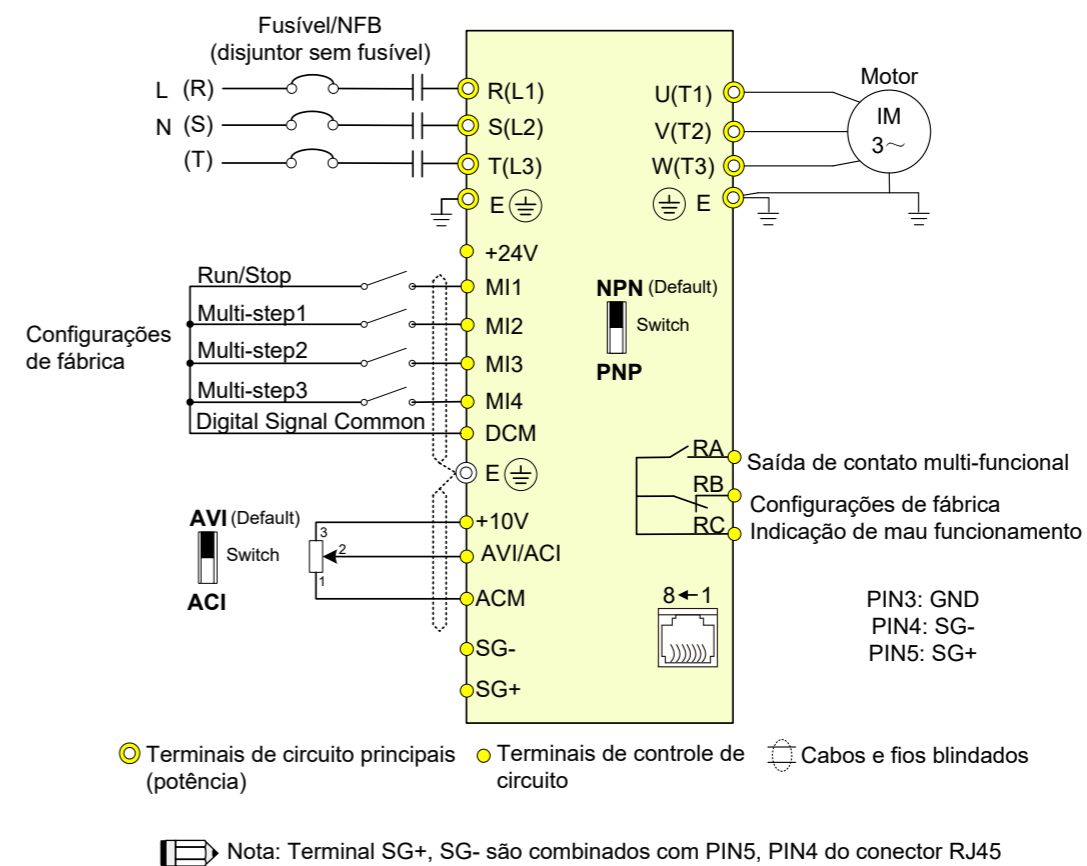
Fusível/NFB
(disjuntor sem fusível)

L (R)
N (S)
(T)

R(L1)
S(L2)
T(L3)
E

Motor
IM
3~

U(T1)
V(T2)
W(T3)
E

+24V
Run/Stop
MI1
Multi-step1
MI2
Multi-step2
MI3
Multi-step3
MI4
Digital Signal Common
DCM
E

Configurações de fábrica

NPN (Default)
Switch
PNP

RA
Saída de contato multi-funcional
RB
Configurações de fábrica
RC
Indicação de mau funcionamento

AVI (Default)
Switch
ACI

3
2
1

+10V
AVI/ACI
ACM

8←1

PIN3: GND
PIN4: SG-
PIN5: SG+

SG-
SG+

Terminais de circuito principais (potência)
Terminais de controle de circuito
Cabos e fios blindados

Nota: Terminal SG+, SG- são combinados com PIN5, PIN4 do conector RJ45